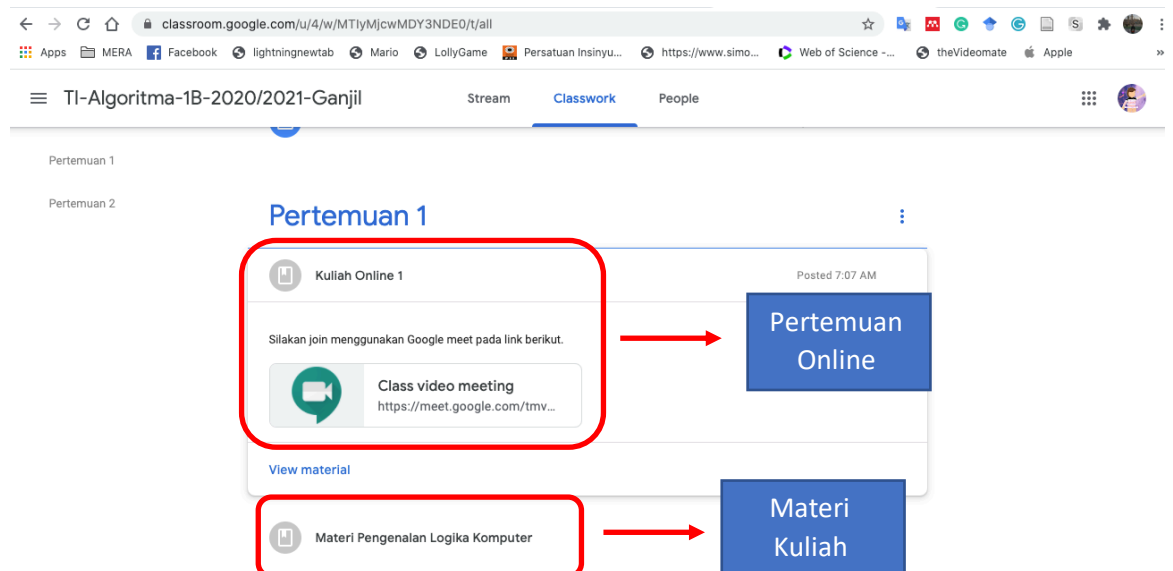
classroom.google.com/u/4/w/MTIyMjcwMDY3NDE0/t/all

Apps MERA Facebook lightningnewtab Mario LollyGame Persatuan Insinyu... https://www.simo... Web of Science -... theVideomate Apple

TI-Algoritma-1B-2020/2021-Ganjil

Stream Classwork People

Pertemuan 1

Pertemuan 2

Pertemuan 1

Kuliah Online 1

Posted 7:07 AM

Silakan join menggunakan Google meet pada link berikut.

Class video meeting
https://meet.google.com/tmv...

View material

Pertemuan Online

Materi Pengenalan Logika Komputer

Materi Kuliah